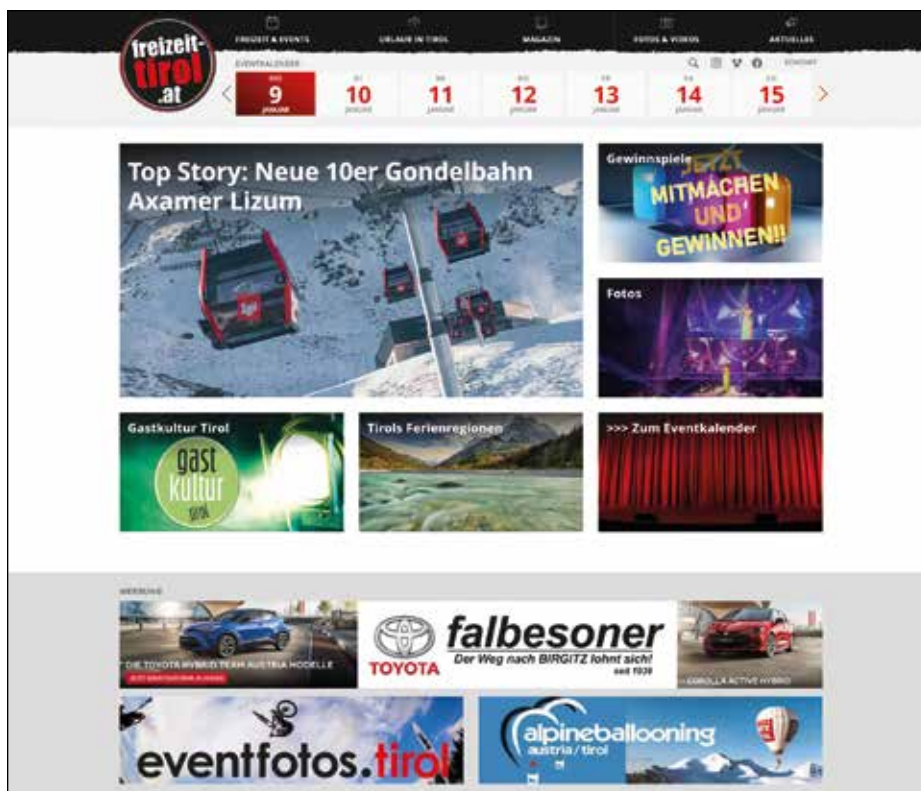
freizeit-tirol.at

FREIZEIT & EVENTS
URLAUB IN TIROL
MAGAZIN
FOTOS & VIDEOS
AKTUELLES

EVENTKALENDER
KONTAKT

MO 9 JÄNNER
DI 10 JÄNNER
MI 11 JÄNNER
DO 12 JÄNNER
FR 13 JÄNNER
SA 14 JÄNNER
SO 15 JÄNNER

Top Story: Neue 10er Gondelbahn Axamer Lizum

Gewinnspiele
JETZT MITMACHEN UND GEWINNEN!!

Fotos

Gastkultur Tirol
gast kultur tirol

Tirols Ferienregionen

>>> Zum Eventkalender

WERBUNG

DIE TOYOTA HYBRID TEAM AUSTRIA MODELLE
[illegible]

TOYOTA
falbesoner
Der Weg nach BIRGITZ lohnt sich!
seit 1939

COROLLA ACTIVE HYBRID

eventfotos.tirol

alpineballooning
austria / tirol